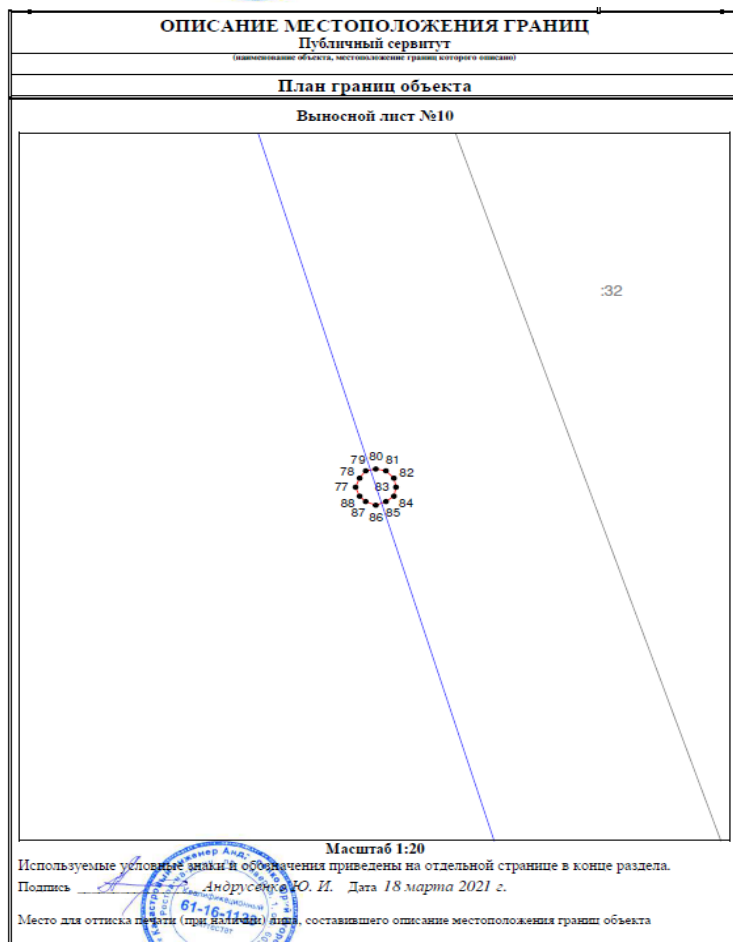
ОПИСАНИЕ МЕСТОПОЛОЖЕНИЯ ГРАНИЦ
Публичный сервитут
(наименование объекта, местоположение границ которого описано)

План границ объекта

Выносной лист №10

:32

79 80 81
78 82
77 83
88 84
87 86 85

Масштаб 1:20

Используемые условные знаки и обозначения приведены на отдельной странице в конце раздела.

Подпись Андрусенко Ю. И. Дата 18 марта 2021 г.

61-16-1133

Место для оттиска печати (при наличии) лица, составившего описание местоположения границ объекта